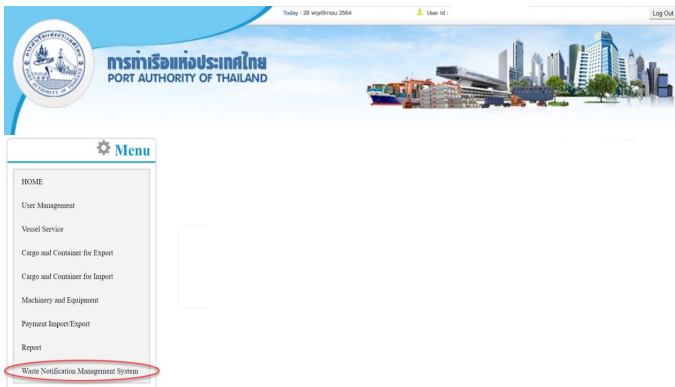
Today : 28 พฤศจิกายน 2564

User Id :

Log Out

การท่าเรือแห่งประเทศไทย
PORT AUTHORITY OF THAILAND

Menu

HOME

User Management

Vessel Service

Cargo and Container for Export

Cargo and Container for Import

Machinery and Equipment

Payment Import/Export

Report

Waste Notification Management System